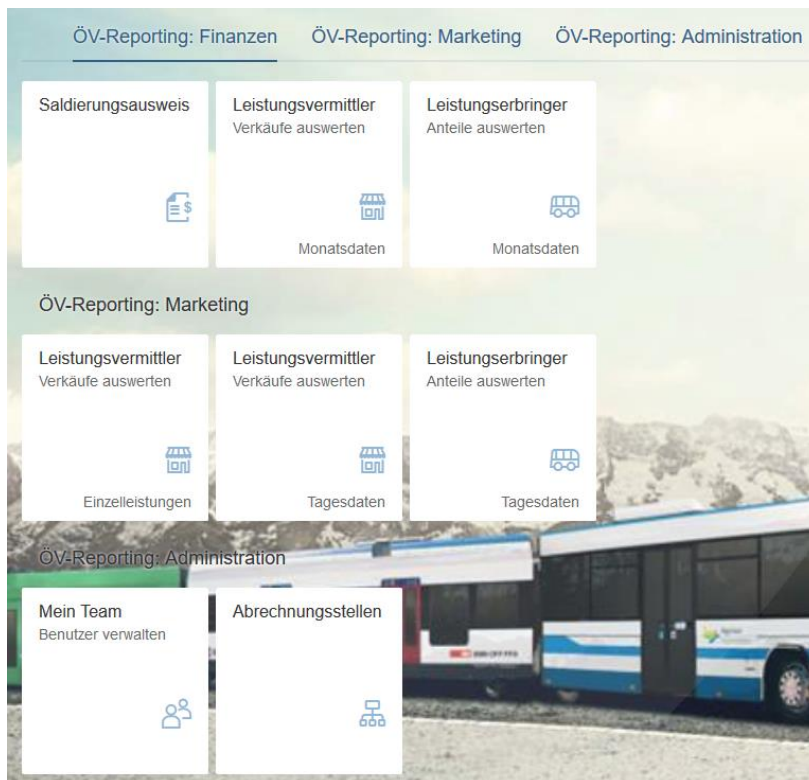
ÖV-Reporting: Finanzen ÖV-Reporting: Marketing ÖV-Reporting: Administration

Saldierungsausweis

Leistungsvermittler
Verkäufe auswerten
Monatsdaten

Leistungserbringer
Anteile auswerten
Monatsdaten

ÖV-Reporting: Marketing

Leistungsvermittler
Verkäufe auswerten
Einzelleistungen

Leistungsvermittler
Verkäufe auswerten
Tagesdaten

Leistungserbringer
Anteile auswerten
Tagesdaten

ÖV-Reporting: Administration

Mein Team
Benutzer verwalten

Abrechnungsstellen